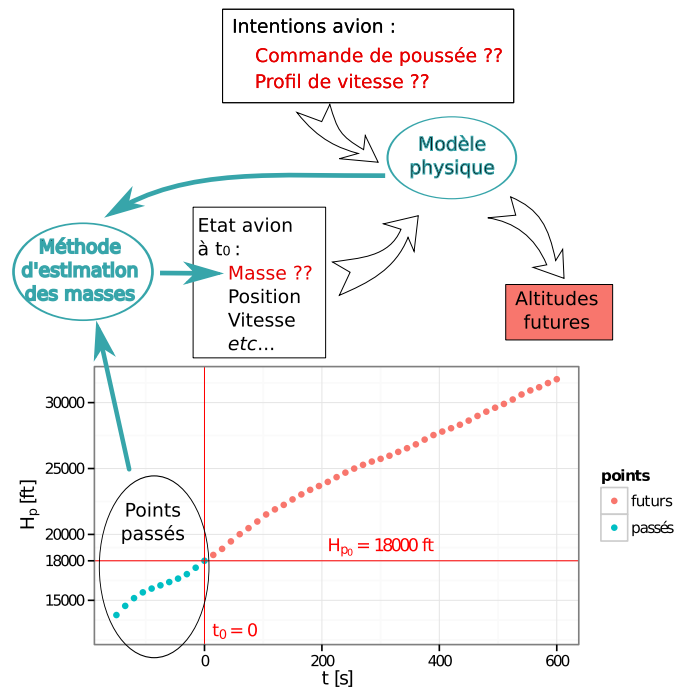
Intentions avion :
Commande de poussée ??
Profil de vitesse ??

Modèle physique

Méthode d'estimation des masses

Etat avion à $t_0$ :
Masse ??
Position
Vitesse
etc...

Altitudes futures

Points passés

$H_{p_0} = 18000$ ft

$t_0 = 0$

30000
25000
20000
18000
15000

$H_p$ [ft]

0
200
400
600

t [s]

points
futurs
passés